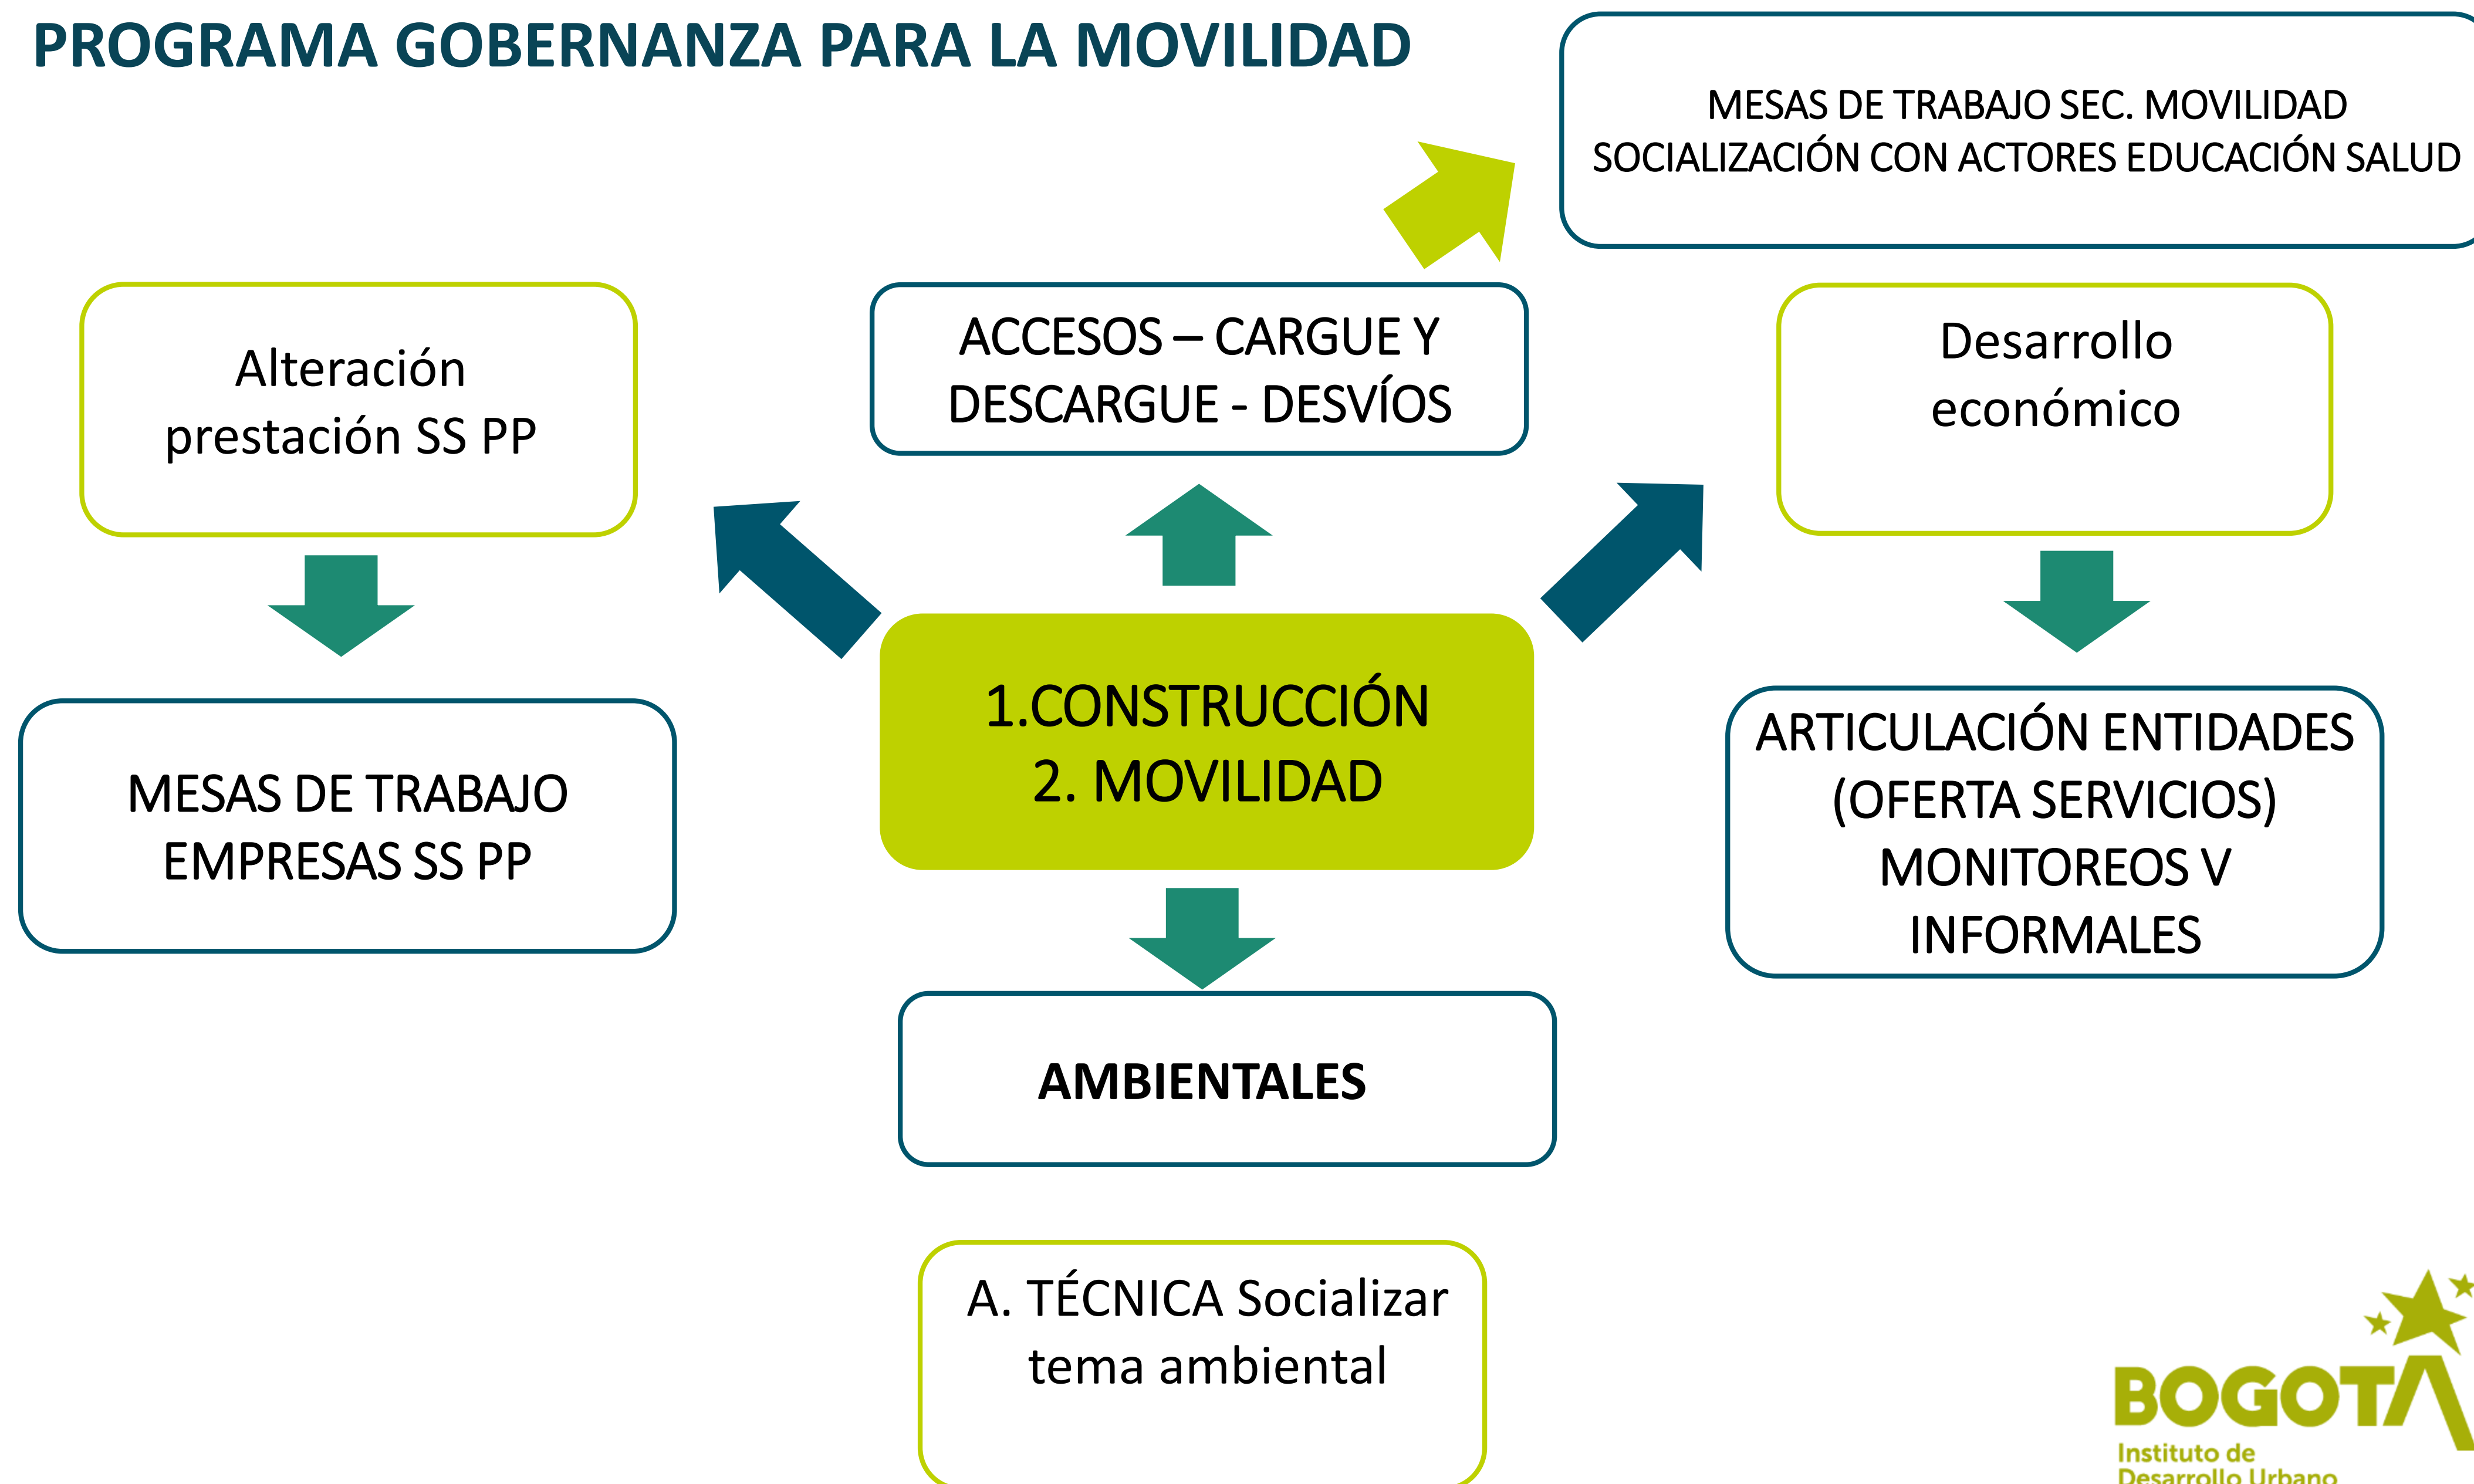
PROGRAMA GOBERNANZA PARA LA MOVILIDAD

MESAS DE TRABAJO SEC. MOVILIDAD SOCIALIZACIÓN CON ACTORES EDUCACIÓN SALUD

Alteración prestación SS PP

ACCESOS – CARGUE Y DESCARGUE - DESVÍOS

Desarrollo económico

MESAS DE TRABAJO EMPRESAS SS PP

1.CONSTRUCCIÓN
2. MOVILIDAD

ARTICULACIÓN ENTIDADES (OFERTA SERVICIOS) MONITOREOS V INFORMALES

AMBIENTALES

A. TÉCNICA Socializar tema ambiental

BOGOTA
Instituto de Desarrollo Urbano